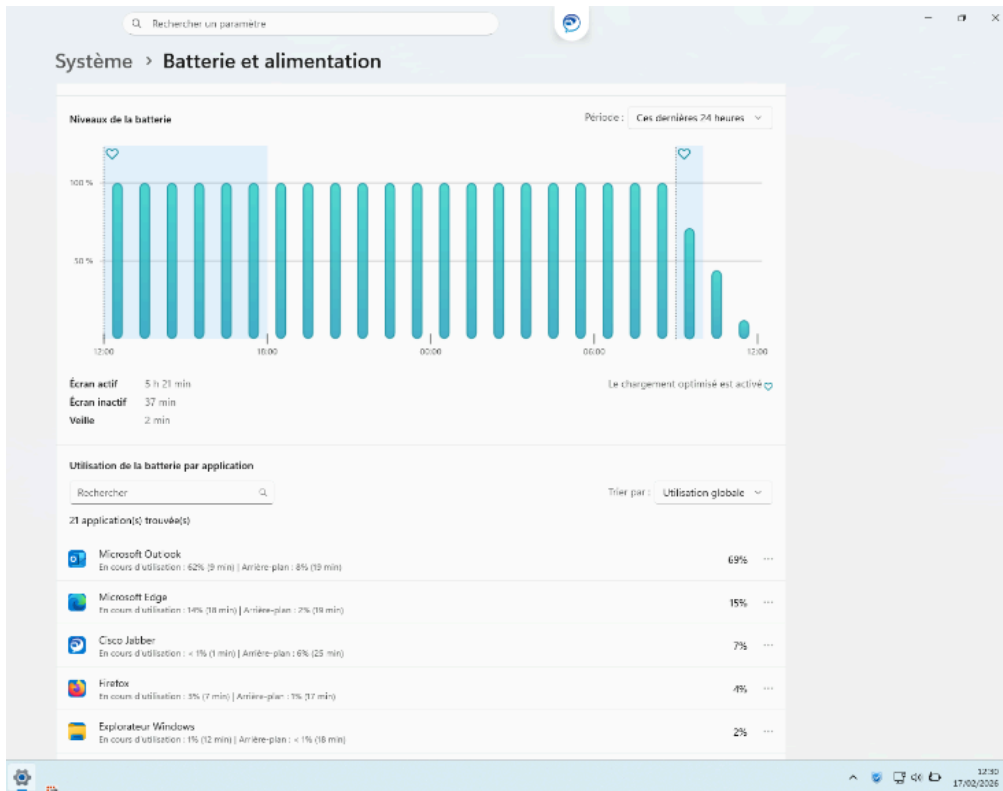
Rechercher un paramètre

Système › Batterie et alimentation

Niveaux de la batterie

Période : Ces dernières 24 heures

100 %

50 %

12:00
18:00
00:00
06:00
12:00

Écran actif 5 h 21 min
Écran inactif 37 min
Veille 2 min

Le chargement optimisé est activé

Utilisation de la batterie par application

Rechercher

Trier par : Utilisation globale

21 application(s) trouvée(s)

Microsoft Outlook
En cours d'utilisation : 62% (9 min) | Arrière-plan : 8% (19 min)
69%

Microsoft Edge
En cours d'utilisation : 14% (18 min) | Arrière-plan : 2% (19 min)
15%

Cisco Jabber
En cours d'utilisation : < 1% (1 min) | Arrière-plan : 6% (25 min)
7%

Firefox
En cours d'utilisation : 3% (7 min) | Arrière-plan : 1% (17 min)
4%

Explorateur Windows
En cours d'utilisation : 1% (12 min) | Arrière-plan : < 1% (18 min)
2%

12:30
17/02/2026